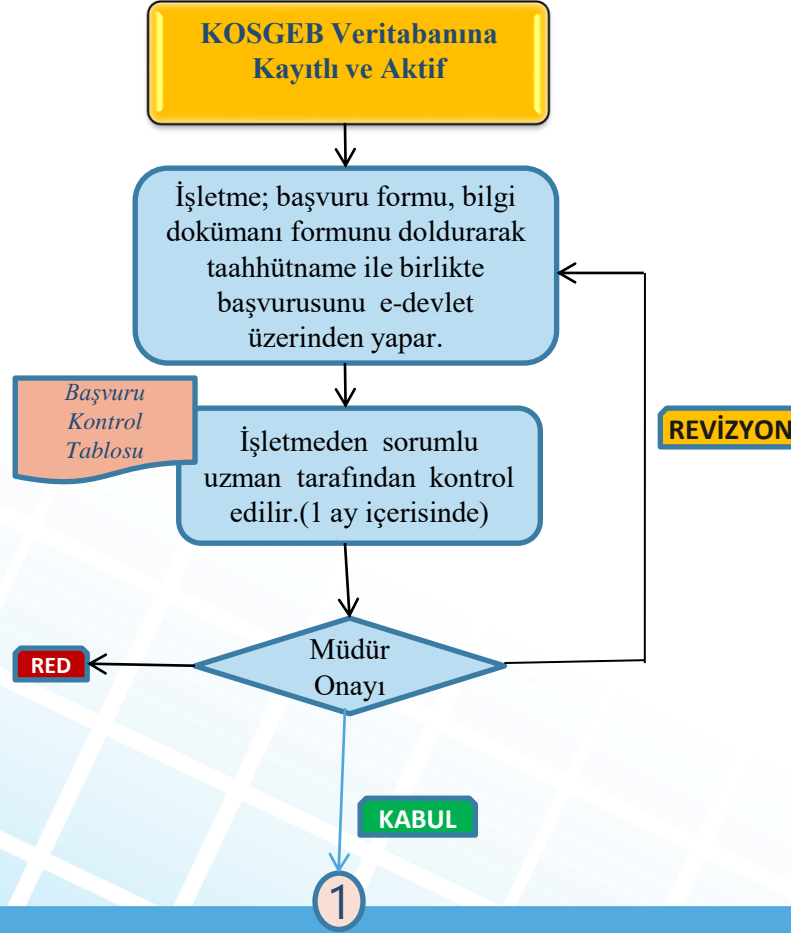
KOSGEB Veritabanına Kayıtlı ve Aktif

İşletme; başvuru formu, bilgi dokümanı formunu doldurarak taahhütname ile birlikte başvurusunu e-devlet üzerinden yapar.

Başvuru Kontrol Tablosu

İşletmeden sorumlu uzman tarafından kontrol edilir.(1 ay içerisinde)

REVİZYON

RED

Müdür Onayı

KABUL

1